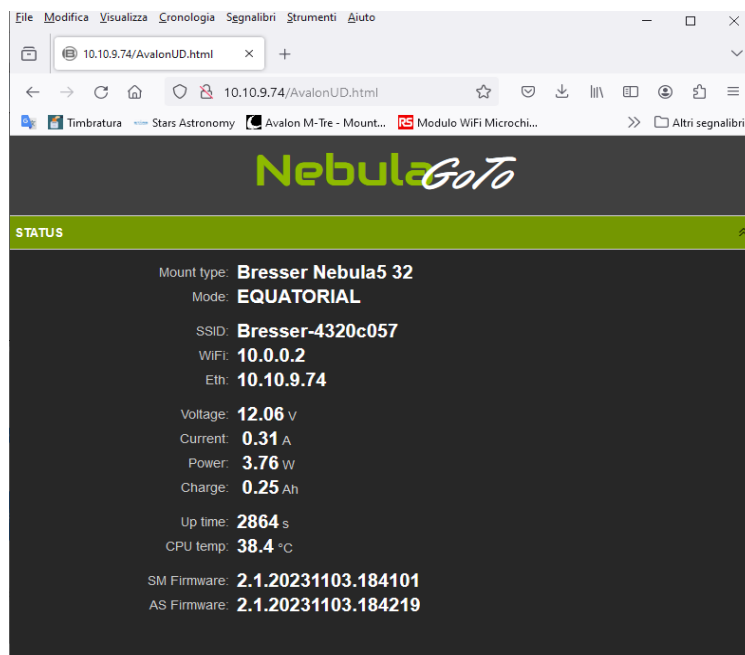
File Modifica Visualizza Cronologia Segnalibri Strumenti Aiuto

10.10.9.74/AvalonUD.html ×

10.10.9.74/AvalonUD.html

Timbratura Stars Astronomy Avalon M-Tre - Mount... Modulo WiFi Microchi... Altri segnalibri

NebulaGoTo

STATUS

Mount type: Bresser Nebula5 32
Mode: EQUATORIAL

SSID: Bresser-4320c057
WiFi: 10.0.0.2
Eth: 10.10.9.74

Voltage: 12.06 V
Current: 0.31 A
Power: 3.76 W
Charge: 0.25 Ah

Up time: 2864 s
CPU temp: 38.4 °C

SM Firmware: 2.1.20231103.184101
AS Firmware: 2.1.20231103.184219